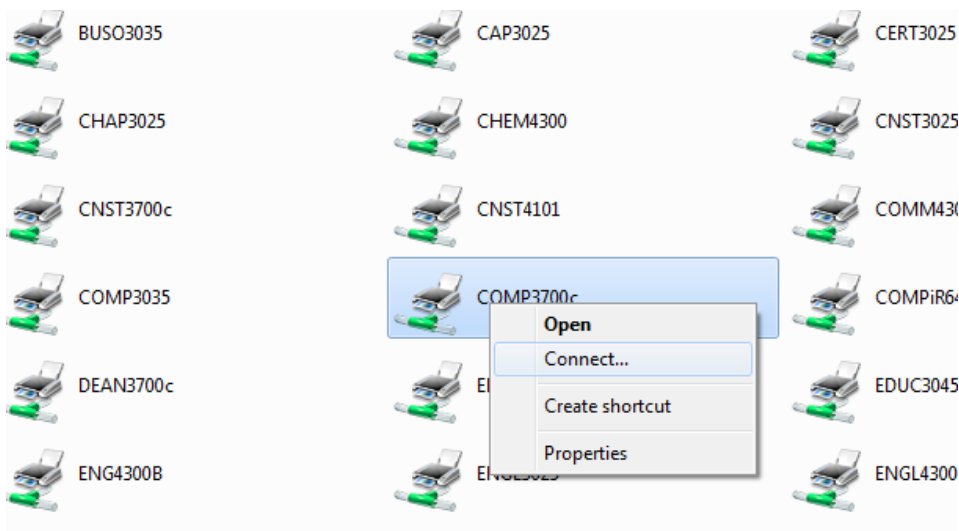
BUSO3035

CAP3025

CERT3025

CHAP3025

CHEM4300

CNST3025

CNST3700c

CNST4101

COMM430

COMP3035

COMP3700c

COMPiR64

Open

Connect...

Create shortcut

Properties

DEAN3700c

El

EDUC3045

ENG4300B

ENGL3025

ENGL4300